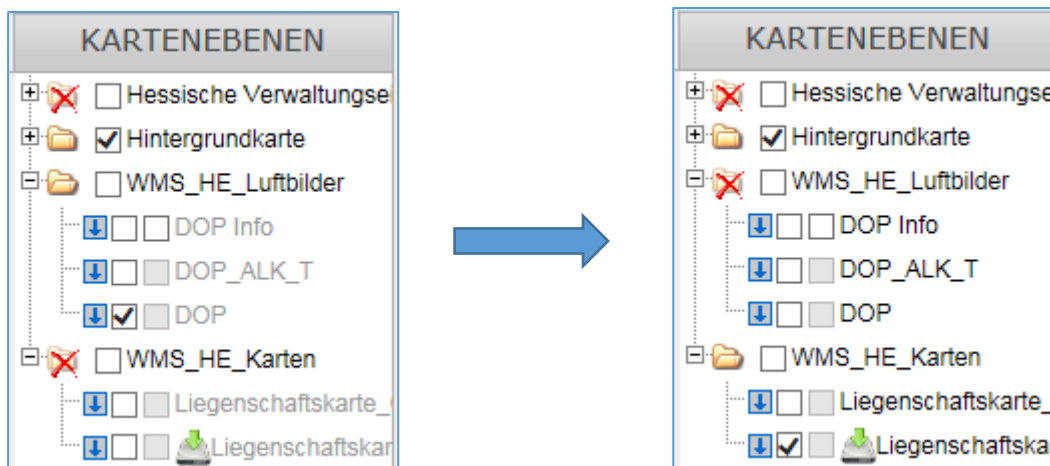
KARTENEBENEN

Hessische Verwaltungse

Hintergrundkarte

WMS_HE_Luftbilder

DOP Info

DOP_ALK_T

DOP

WMS_HE_Karten

Liegenschaftskarte_

Liegenschaftskar

KARTENEBENEN

Hessische Verwaltungse

Hintergrundkarte

WMS_HE_Luftbilder

DOP Info

DOP_ALK_T

DOP

WMS_HE_Karten

Liegenschaftskarte_

Liegenschaftska